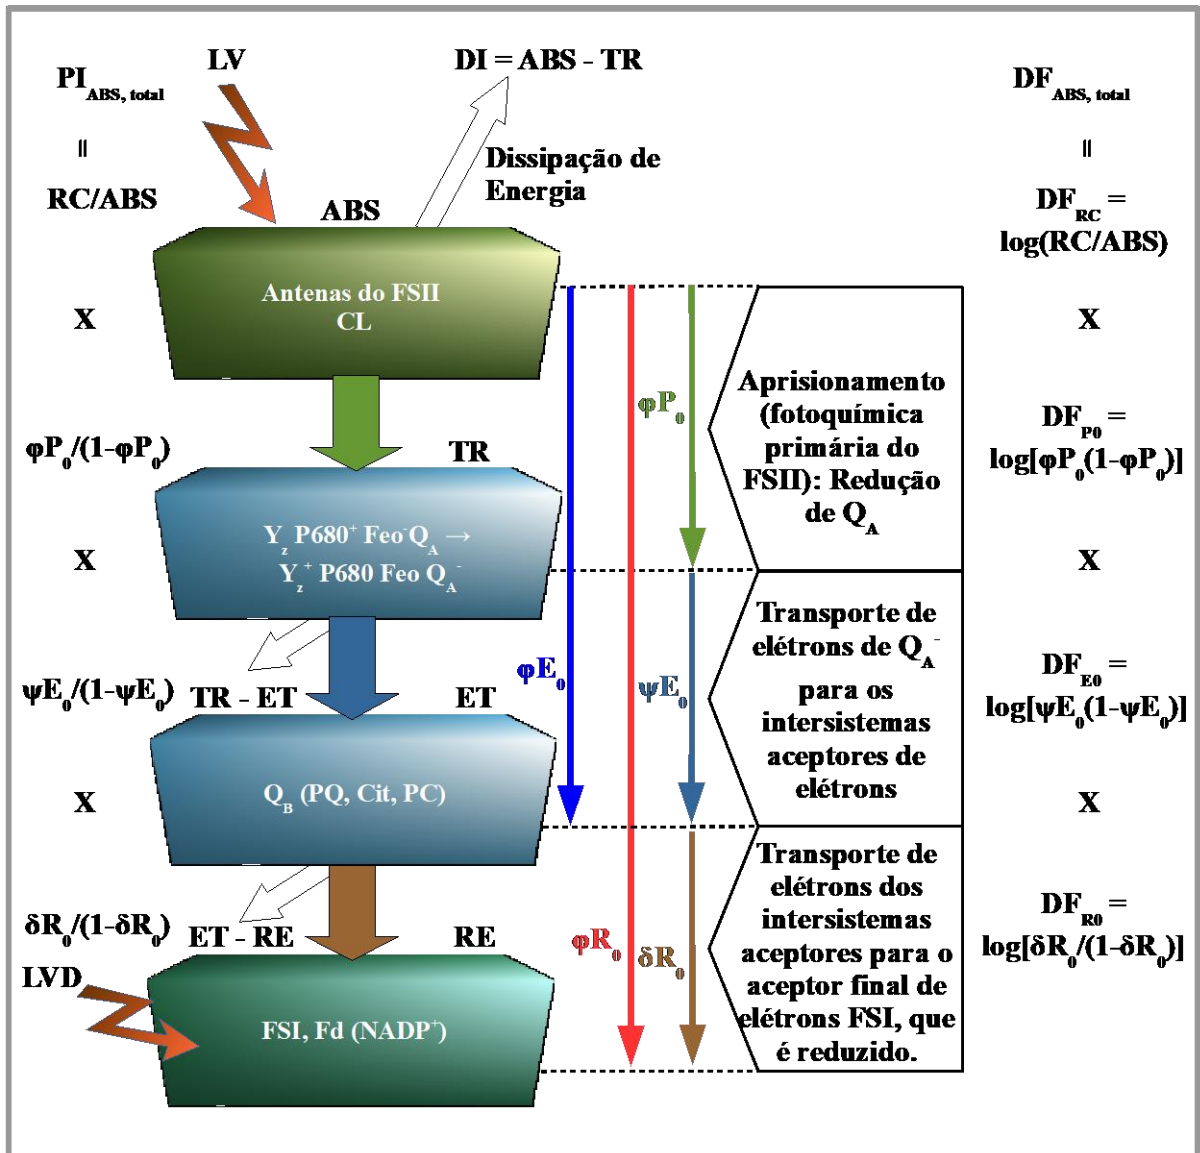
$PI_{ABS, total}$

=

RC/ABS

LV

ABS

DI = ABS - TR

Dissipação de Energia

$DF_{ABS, total}$

=

$DF_{RC}$ = log(RC/ABS)

Antenas do FSII CL

X

X

$\varphi P_0/(1-\varphi P_0)$

TR

$\varphi P_0$

Aprisionamento (fotoquímica primária do FSII): Redução de $Q_A$

$DF_{P0}$ = log[$\varphi P_0(1-\varphi P_0)$]

$Y_z$ $P680^+$ $Feo^-Q_A$ → $Y_z^+$ P680 Feo $Q_A^-$

X

X

$\psi E_0/(1-\psi E_0)$ TR - ET

ET

$\varphi E_0$

$\psi E_0$

Transporte de elétrons de $Q_A^-$ para os intersistemas aceptores de elétrons

$DF_{E0}$ = log[$\psi E_0(1-\psi E_0)$]

$Q_B$ (PQ, Cit, PC)

X

X

$\delta R_0/(1-\delta R_0)$ ET - RE

RE

$\varphi R_0$

$\delta R_0$

Transporte de elétrons dos intersistemas aceptores para o aceptor final de elétrons FSI, que é reduzido.

$DF_{R0}$ = log[$\delta R_0/(1-\delta R_0)$]

LVD

FSI, Fd ($NADP^+$)